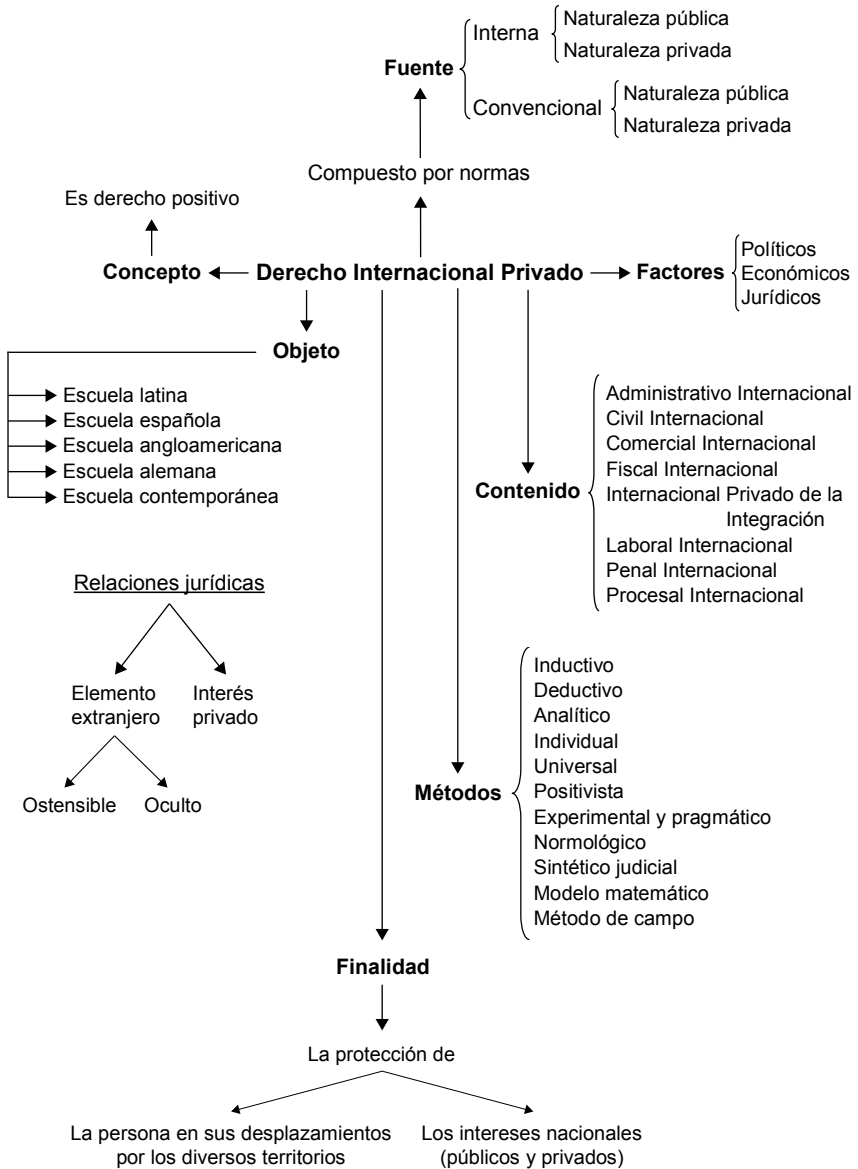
Fuente
Interna
Naturaleza pública
Naturaleza privada
Convencional
Naturaleza pública
Naturaleza privada

Compuesto por normas

Es derecho positivo

Concepto
Derecho Internacional Privado
Factores
Políticos
Económicos
Jurídicos

Objeto
Escuela latina
Escuela española
Escuela angloamericana
Escuela alemana
Escuela contemporánea

Contenido
Administrativo Internacional
Civil Internacional
Comercial Internacional
Fiscal Internacional
Internacional Privado de la Integración
Laboral Internacional
Penal Internacional
Procesal Internacional

Relaciones jurídicas
Elemento extranjero
Interés privado
Ostensible
Oculto

Métodos
Inductivo
Deductivo
Analítico
Individual
Universal
Positivista
Experimental y pragmático
Normológico
Sintético judicial
Modelo matemático
Método de campo

Finalidad

La protección de

La persona en sus desplazamientos por los diversos territorios
Los intereses nacionales (públicos y privados)